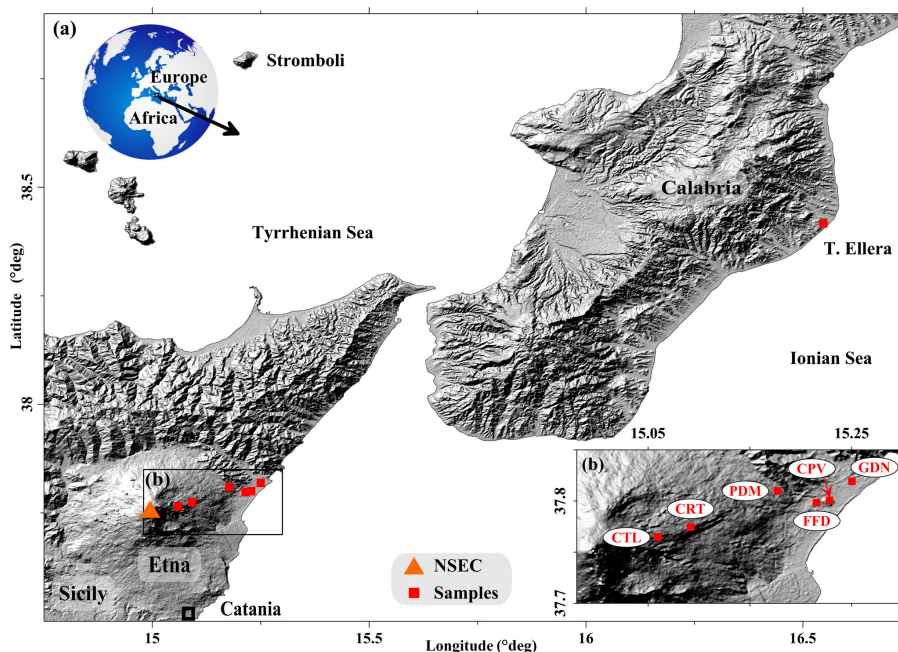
(a)
Europe
Africa
Stromboli
38.5
Calabria
Tyrrhenian Sea
T. Ellera
Latitude (°deg)
Ionian Sea
38
15.05
15.25
(b)
(b)
CPV
GDN
PDM
37.8
CRT
FFD
CTL
Etna
NSEC
Samples
Sicily
Catania
37.7
15
15.5
16
16.5
Longitude (°deg)